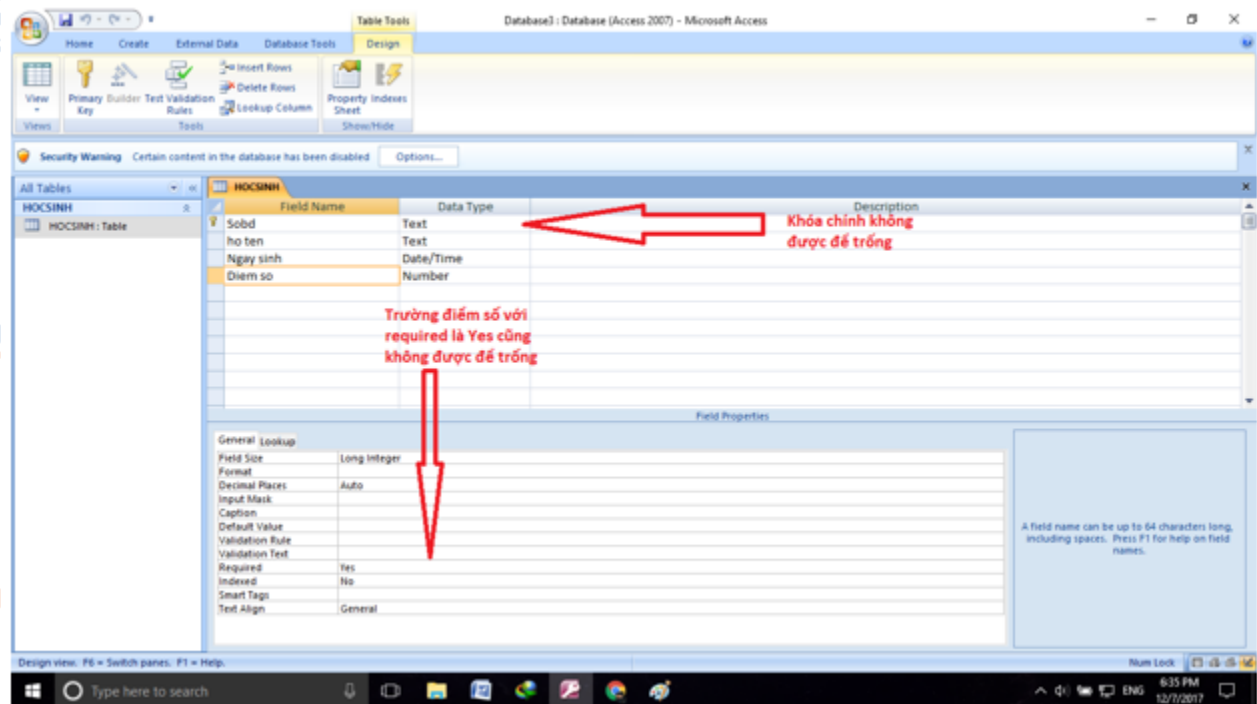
Table Tools

Database3 : Database (Access 2007) - Microsoft Access

Home Create External Data Database Tools Design

View

Primary Key Builder Test Validation Rules

Insert Rows
Delete Rows
Lookup Column

Property Sheet Indexes

Views Tools Show/Hide

Security Warning Certain content in the database has been disabled Options...

All Tables

HOCSINH

HOCSINH : Table

HOCSINH

| Field Name | Data Type | Description |
|---|---|---|
| Sobd | Text | |
| ho ten | Text | |
| Ngay sinh | Date/Time | |
| Diem so | Number | |

Khóa chính không được để trống

Trường điểm số với required là Yes cũng không được để trống

Field Properties

General Lookup

| | |
|---|---|
| Field Size | Long Integer |
| Format | |
| Decimal Places | Auto |
| Input Mask | |
| Caption | |
| Default Value | |
| Validation Rule | |
| Validation Text | |
| Required | Yes |
| Indexed | No |
| Smart Tags | |
| Text Align | General |

A field name can be up to 64 characters long, including spaces. Press F1 for help on field names.

Design view. F6 = Switch panes. F1 = Help.

Num Lock

Type here to search

ENG 6:35 PM 12/7/2017